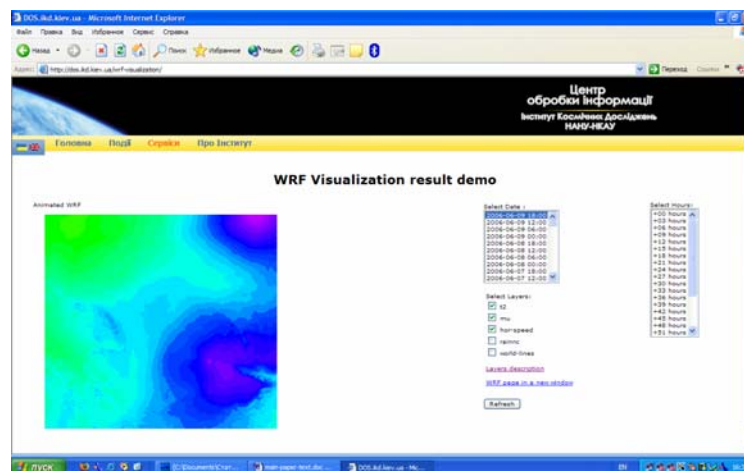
DOS.ikd.kiev.ua - Microsoft Internet Explorer

Файл Правка Вид Избранное Сервис Справка

Назад Поиск Избранное Медиа

Адрес http://dos.ikd.kiev.ua/wrf-visualization/

Переход Ссылки

Центр обробки інформації
Інститут Космічних Досліджень НАНУ-НКАУ

Головна Події Сервіси Про Інститут

WRF Visualization result demo

Animated WRF

Select Date :
2006-06-09 18:00
2006-06-09 12:00
2006-06-09 06:00
2006-06-09 00:00
2006-06-08 18:00
2006-06-08 12:00
2006-06-08 06:00
2006-06-08 00:00
2006-06-07 18:00
2006-06-07 12:00

Select Layers:
t2
mu
hor-speed
rainnc
world-lines

Layers description

WRF page in a new window

Refresh

Select Hours:
+00 hours
+03 hours
+06 hours
+09 hours
+12 hours
+15 hours
+18 hours
+21 hours
+24 hours
+27 hours
+30 hours
+33 hours
+36 hours
+39 hours
+42 hours
+45 hours
+48 hours
+51 hours

пуск

C:\Documents\Стат...

main-paper-text.doc ...

DOS.ikd.kiev.ua - Mic...

EN